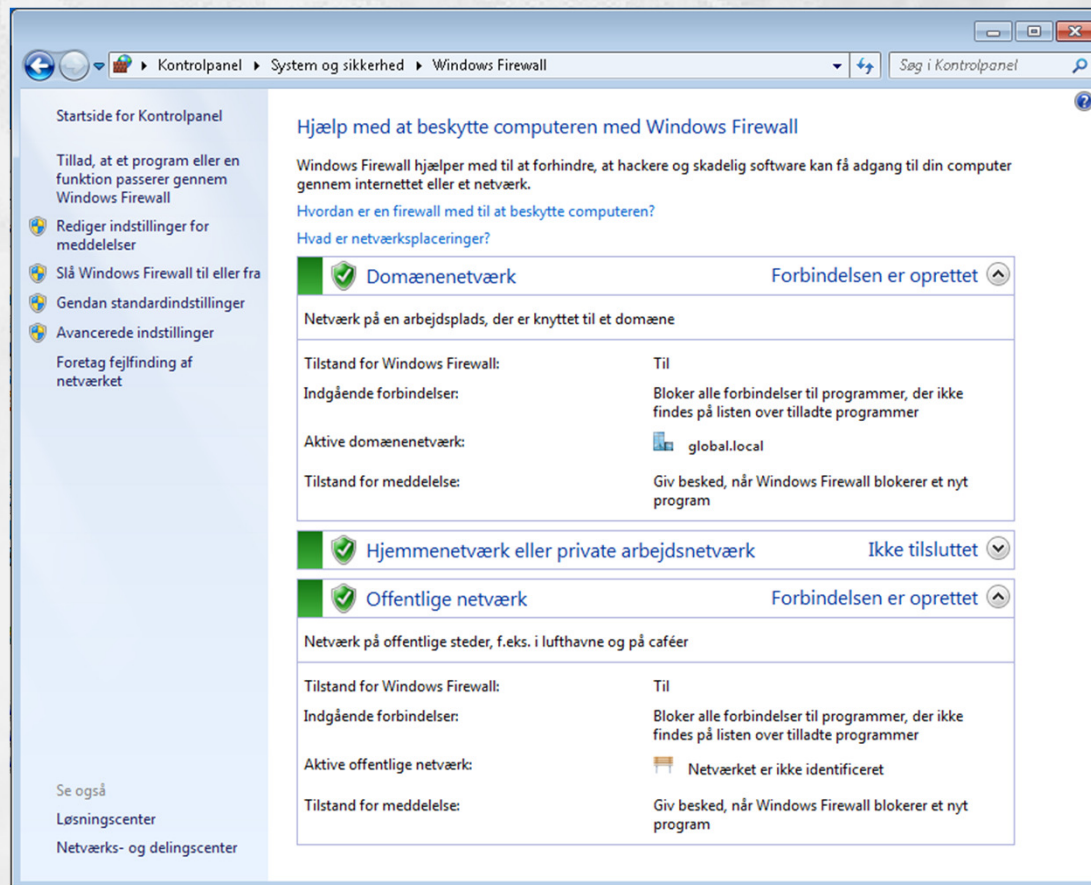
Kontrolpanel ▸ System og sikkerhed ▸ Windows Firewall

Søg i Kontrolpanel

Startside for Kontrolpanel

Tillad, at et program eller en funktion passerer gennem Windows Firewall

Rediger indstillinger for meddelelser

Slå Windows Firewall til eller fra

Gendan standardindstillinger

Avancerede indstillinger

Foretag fejlfinding af netværket

Se også

Løsningscenter

Netværks- og delingscenter

Hjælp med at beskytte computeren med Windows Firewall

Windows Firewall hjælper med til at forhindre, at hackere og skadelig software kan få adgang til din computer gennem internettet eller et netværk.

Hvordan er en firewall med til at beskytte computeren?

Hvad er netværksplaceringer?

Domænenetværk

Forbindelsen er oprettet

Netværk på en arbejdsplads, der er knyttet til et domæne

| | |
|---|---|
| Tilstand for Windows Firewall: | Til |
| Indgående forbindelser: | Bloker alle forbindelser til programmer, der ikke findes på listen over tilladte programmer |
| Aktive domænenetværk: | global.local |
| Tilstand for meddelelse: | Giv besked, når Windows Firewall blokerer et nyt program |

Hjemmenetværk eller private arbejdsnetværk

Ikke tilsluttet

Offentlige netværk

Forbindelsen er oprettet

Netværk på offentlige steder, f.eks. i lufthavne og på caféer

| | |
|---|---|
| Tilstand for Windows Firewall: | Til |
| Indgående forbindelser: | Bloker alle forbindelser til programmer, der ikke findes på listen over tilladte programmer |
| Aktive offentlige netværk: | Netværket er ikke identificeret |
| Tilstand for meddelelse: | Giv besked, når Windows Firewall blokerer et nyt program |